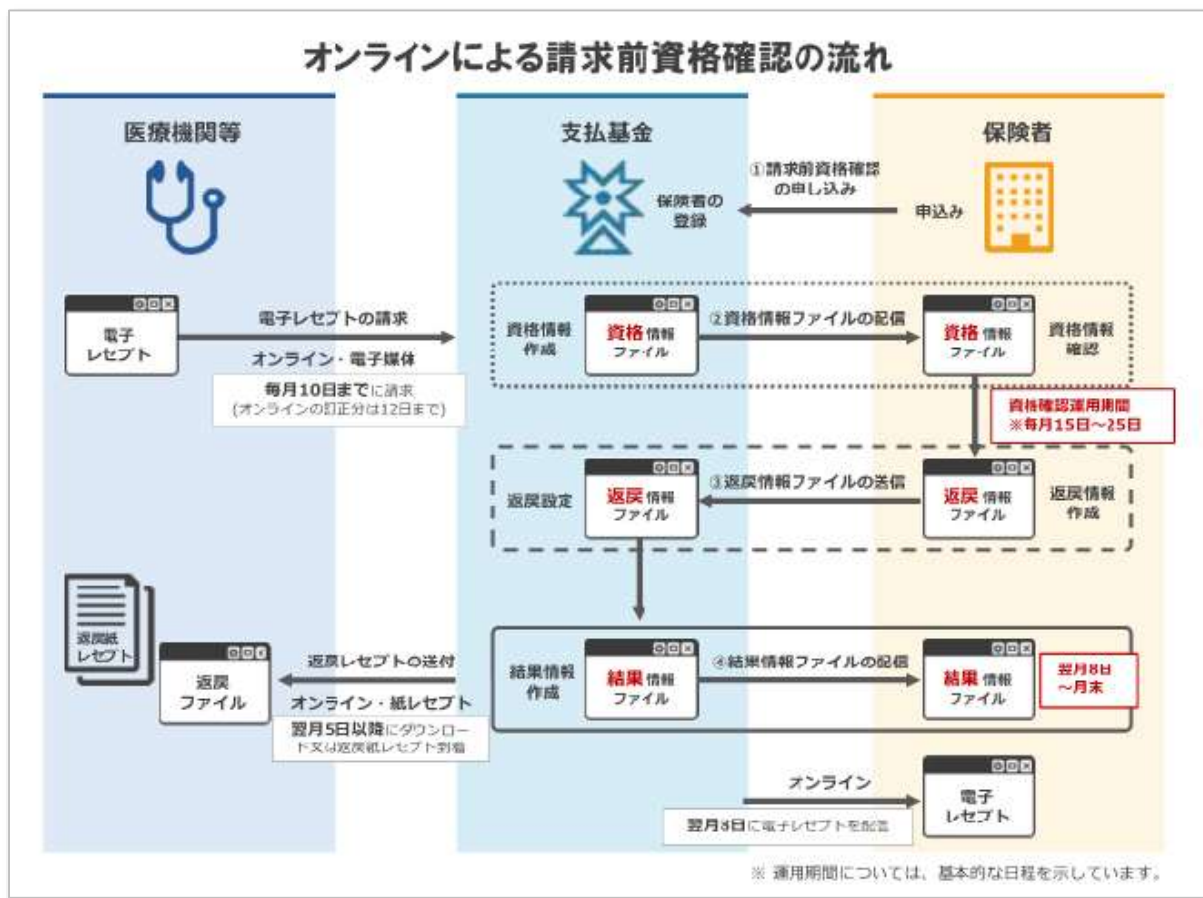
オンラインによる請求前資格確認の流れ

医療機関等

支払基金

保険者

①請求前資格確認の申し込み

保険者の登録

申込み

電子レセプト

電子レセプトの請求

オンライン・電子媒体

毎月10日までに請求
(オンラインの訂正分は12日まで)

資格情報作成

資格情報ファイル

②資格情報ファイルの配信

資格情報ファイル

資格情報確認

資格確認運用期間
※毎月15日～25日

返戻設定

返戻情報ファイル

③返戻情報ファイルの送信

返戻情報ファイル

返戻情報作成

返戻紙レセプト

返戻ファイル

返戻レセプトの送付

オンライン・紙レセプト

翌月5日以降にダウンロード又は返戻紙レセプト到着

結果情報作成

結果情報ファイル

④結果情報ファイルの配信

結果情報ファイル

翌月8日～月末

オンライン

電子レセプト

翌月8日に電子レセプトを配信

※ 運用期間については、基本的な日程を示しています。